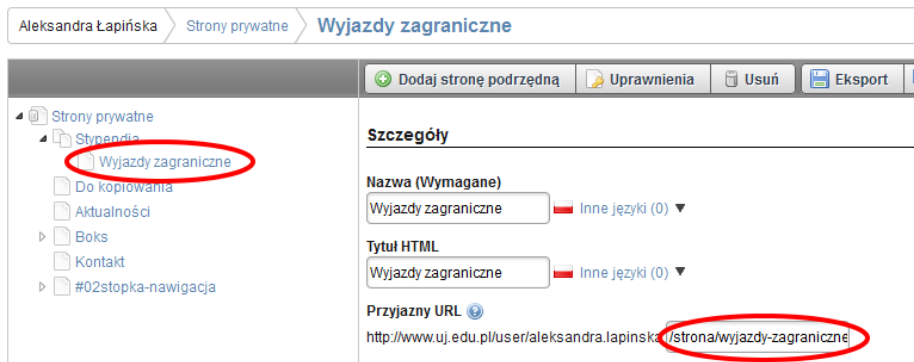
Aleksandra Łapińska  Strony prywatne  Wyjazdy zagraniczne

Dodaj stronę podrzędną  Uprawnienia  Usuń  Eksport

Strony prywatne
Stypendia
Wyjazdy zagraniczne
Do kopiowania
Aktualności
Boks
Kontakt
#02stopka-nawigacja

Szczegóły

Nazwa (Wymagane)
Wyjazdy zagraniczne  Inne języki (0)

Tytuł HTML
Wyjazdy zagraniczne  Inne języki (0)

Przyjazny URL
http://www.uj.edu.pl/user/aleksandra.lapinska  /strona/wyjazdy-zagraniczne